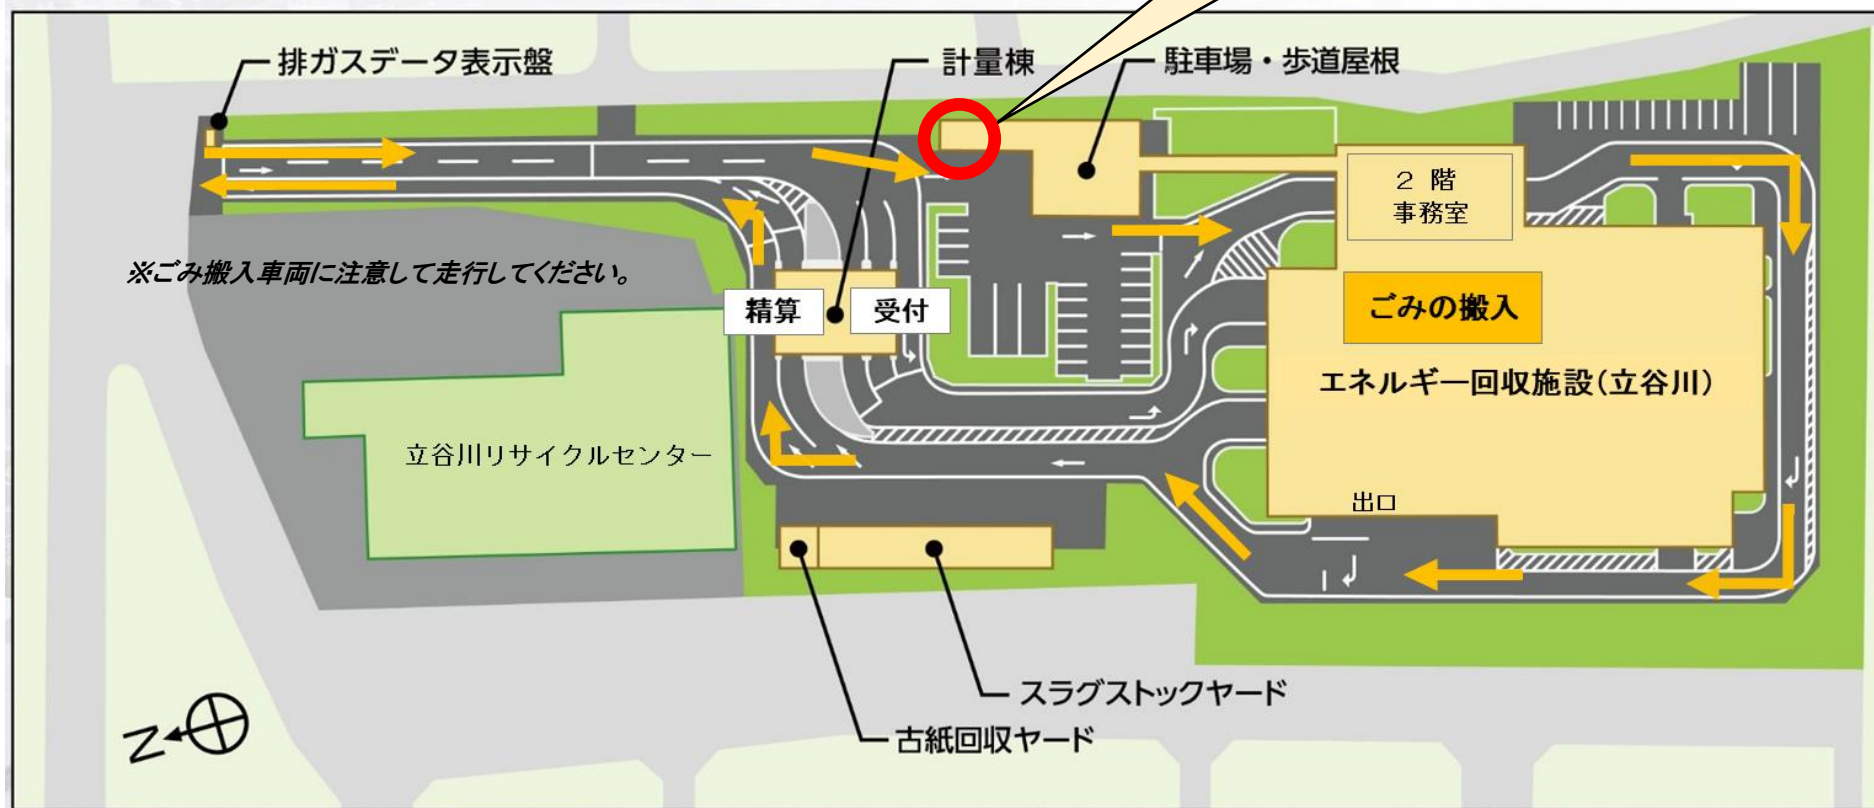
排ガスデータ表示盤

計量棟

駐車場・歩道屋根

2 階
事務室

※ごみ搬入車両に注意して走行してください。

精算

受付

ごみの搬入

エネルギー回収施設(立谷川)

立谷川リサイクルセンター

出口

スラグストックヤード

古紙回収ヤード

N